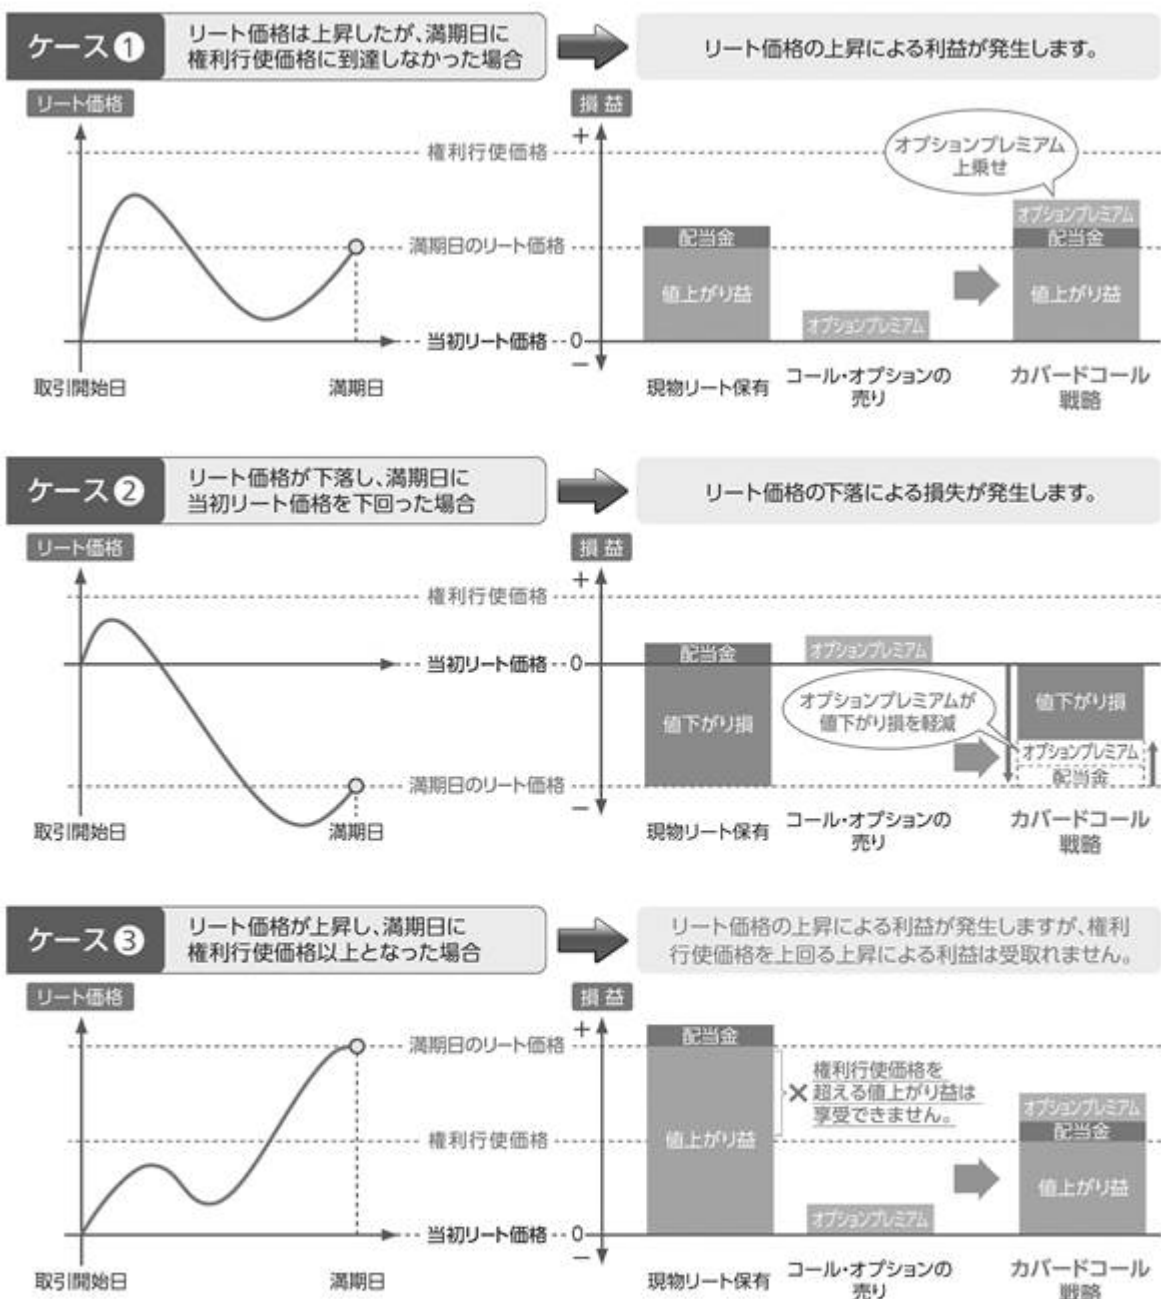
ケース①

リート価格は上昇したが、満期日に権利行使価格に到達しなかった場合

リート価格の上昇による利益が発生します。

リート価格

損益

+

権利行使価格

満期日のリート価格

当初リート価格 0

−

取引開始日

満期日

オプションプレミアム上乗せ

配当金

値上がり益

オプションプレミアム

オプションプレミアム

配当金

値上がり益

現物リート保有

コール・オプションの売り

カバードコール戦略

ケース②

リート価格が下落し、満期日に当初リート価格を下回った場合

リート価格の下落による損失が発生します。

リート価格

損益

+

権利行使価格

当初リート価格 0

満期日のリート価格

−

取引開始日

満期日

配当金

値下がり損

オプションプレミアム

オプションプレミアムが値下がり損を軽減

値下がり損

オプションプレミアム

配当金

現物リート保有

コール・オプションの売り

カバードコール戦略

ケース③

リート価格が上昇し、満期日に権利行使価格以上となった場合

リート価格の上昇による利益が発生しますが、権利行使価格を上回る上昇による利益は受取れません。

リート価格

損益

+

満期日のリート価格

権利行使価格

当初リート価格 0

−

取引開始日

満期日

配当金

値上がり益

✕ 権利行使価格を超える値上がり益は享受できません。

オプションプレミアム

オプションプレミアム

配当金

値上がり益

現物リート保有

コール・オプションの売り

カバードコール戦略